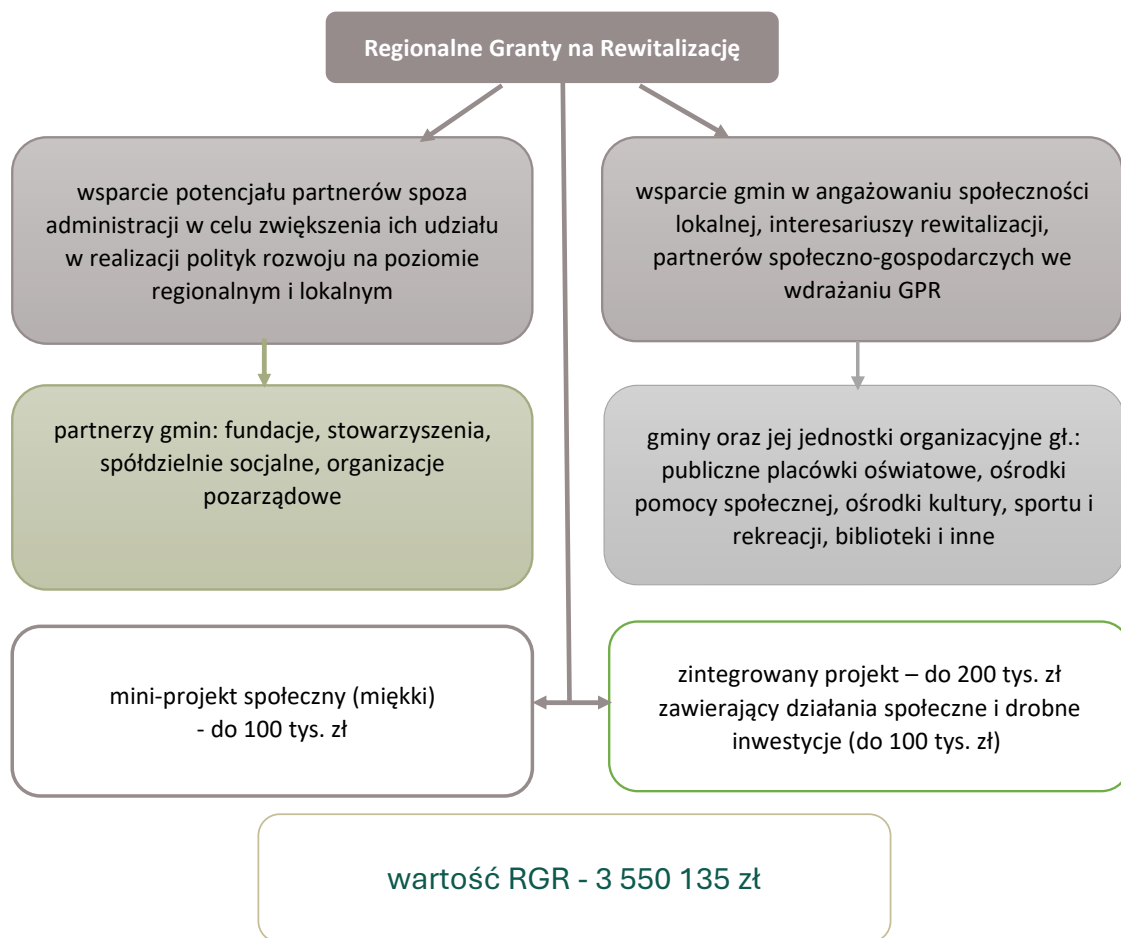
Regionalne Granty na Rewitalizację

wsparcie potencjału partnerów spoza administracji w celu zwiększenia ich udziału w realizacji polityk rozwoju na poziomie regionalnym i lokalnym

wsparcie gmin w angażowaniu społeczności lokalnej, interesariuszy rewitalizacji, partnerów społeczno-gospodarczych we wdrażaniu GPR

partnerzy gmin: fundacje, stowarzyszenia, spółdzielnie socjalne, organizacje pozarządowe

gminy oraz jej jednostki organizacyjne gł.: publiczne placówki oświatowe, ośrodki pomocy społecznej, ośrodki kultury, sportu i rekreacji, biblioteki i inne

mini-projekt społeczny (miękki) - do 100 tys. zł

zintegrowany projekt – do 200 tys. zł zawierający działania społeczne i drobne inwestycje (do 100 tys. zł)

wartość RGR - 3 550 135 zł